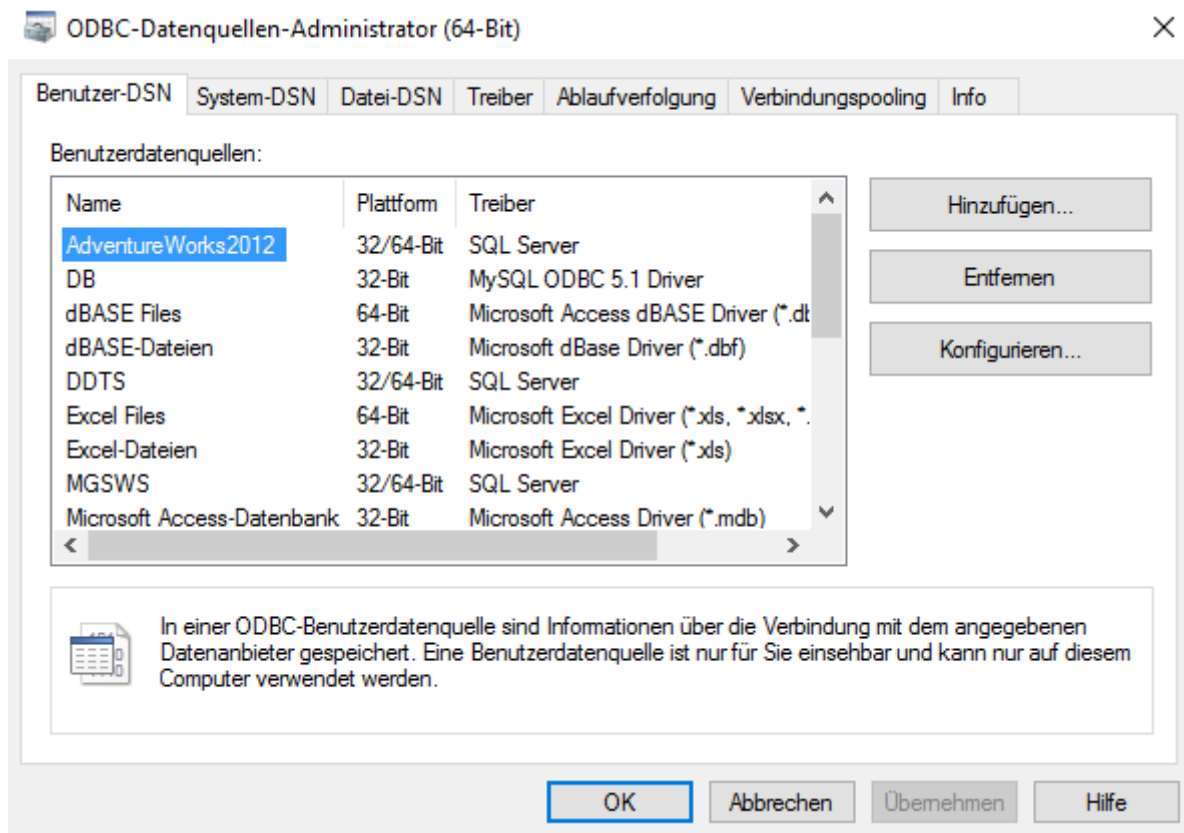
ODBC-Datenquellen-Administrator (64-Bit)

Benutzer-DSN | System-DSN | Datei-DSN | Treiber | Ablaufverfolgung | Verbindungspooling | Info

Benutzerdatenquellen:

| Name | Plattform | Treiber |
|---|---|---|
| AdventureWorks2012 | 32/64-Bit | SQL Server |
| DB | 32-Bit | MySQL ODBC 5.1 Driver |
| dBASE Files | 64-Bit | Microsoft Access dBASE Driver (*.db |
| dBASE-Dateien | 32-Bit | Microsoft dBase Driver (*.dbf) |
| DDTS | 32/64-Bit | SQL Server |
| Excel Files | 64-Bit | Microsoft Excel Driver (*.xls, *.xlsx, *. |
| Excel-Dateien | 32-Bit | Microsoft Excel Driver (*.xls) |
| MGSWS | 32/64-Bit | SQL Server |
| Microsoft Access-Datenbank | 32-Bit | Microsoft Access Driver (*.mdb) |

Hinzufügen...

Entfernen

Konfigurieren...

In einer ODBC-Benutzerdatenquelle sind Informationen über die Verbindung mit dem angegebenen Datenanbieter gespeichert. Eine Benutzerdatenquelle ist nur für Sie einsehbar und kann nur auf diesem Computer verwendet werden.

OK | Abbrechen | Übernehmen | Hilfe